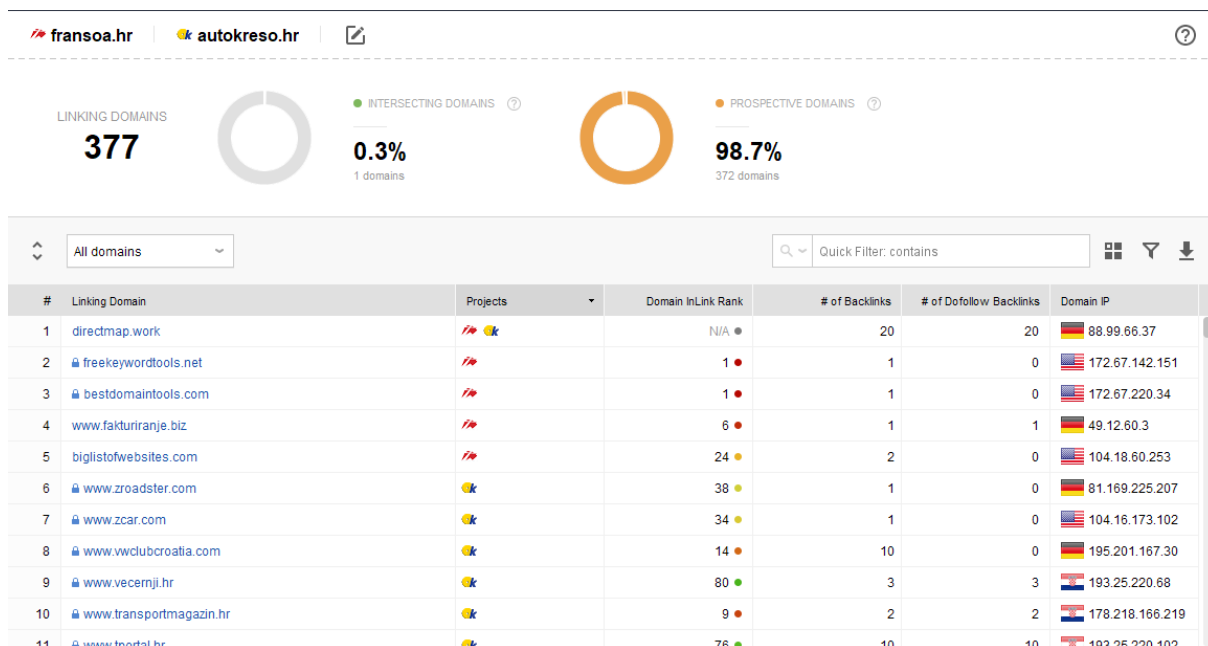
fransoa.hr autokreso.hr

LINKING DOMAINS
377

INTERSECTING DOMAINS
0.3%
1 domains

PROSPECTIVE DOMAINS
98.7%
372 domains

All domains

Quick Filter: contains

| # | Linking Domain | Projects | Domain InLink Rank | # of Backlinks | # of Dofollow Backlinks | Domain IP |
|---|---|---|---|---|---|---|
| 1 | directmap.work | | N/A | 20 | 20 | 88.99.66.37 |
| 2 | freekeywordtools.net | | 1 | 1 | 0 | 172.67.142.151 |
| 3 | bestdomaintools.com | | 1 | 1 | 0 | 172.67.220.34 |
| 4 | www.fakturiranje.biz | | 6 | 1 | 1 | 49.12.60.3 |
| 5 | biglistofwebsites.com | | 24 | 2 | 0 | 104.18.60.253 |
| 6 | www.zroadster.com | | 38 | 1 | 0 | 81.169.225.207 |
| 7 | www.zcar.com | | 34 | 1 | 0 | 104.16.173.102 |
| 8 | www.vwclubcroatia.com | | 14 | 10 | 0 | 195.201.167.30 |
| 9 | www.vecernji.hr | | 80 | 3 | 3 | 193.25.220.68 |
| 10 | www.transportmagazin.hr | | 9 | 2 | 2 | 178.218.166.219 |
| 11 | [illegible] | | 76 | 10 | 10 | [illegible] |